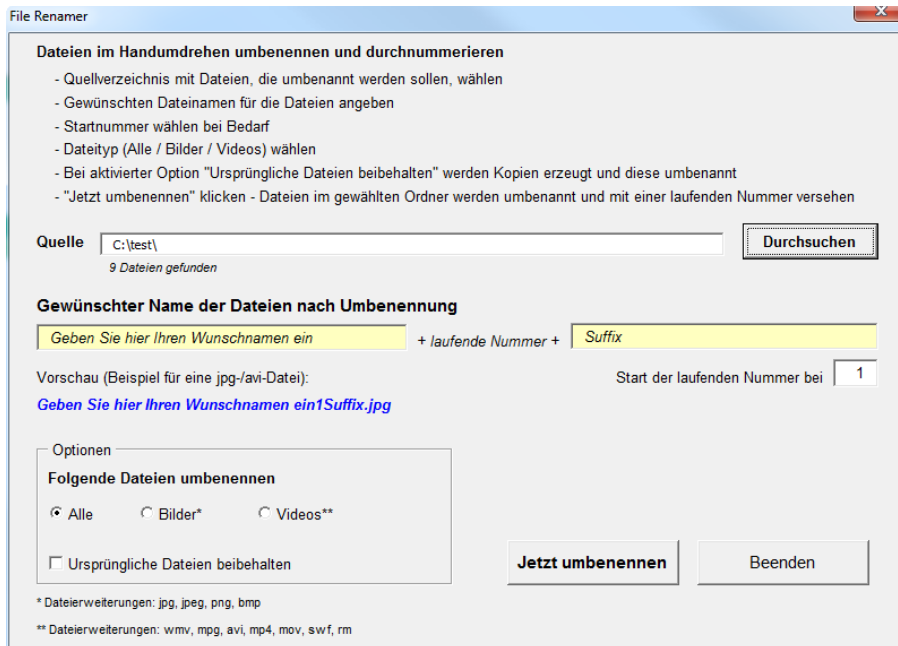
File Renamer

Dateien im Handumdrehen umbenennen und durchnummerieren

- Quellverzeichnis mit Dateien, die umbenannt werden sollen, wählen
- Gewünschten Dateinamen für die Dateien angeben
- Startnummer wählen bei Bedarf
- Dateityp (Alle / Bilder / Videos) wählen
- Bei aktivierter Option "Ursprüngliche Dateien beibehalten" werden Kopien erzeugt und diese umbenannt
- "Jetzt umbenennen" klicken - Dateien im gewählten Ordner werden umbenannt und mit einer laufenden Nummer versehen

Quelle C:\test\ Durchsuchen

9 Dateien gefunden

Gewünschter Name der Dateien nach Umbenennung

Geben Sie hier Ihren Wunschnamen ein + laufende Nummer + Suffix

Vorschau (Beispiel für eine jpg-/avi-Datei):

Start der laufenden Nummer bei 1

Geben Sie hier Ihren Wunschnamen ein1Suffix.jpg

Optionen

Folgende Dateien umbenennen

Alle Bilder* Videos**

Ursprüngliche Dateien beibehalten

Jetzt umbenennen Beenden

* Dateierweiterungen: jpg, jpeg, png, bmp

** Dateierweiterungen: wmv, mpg, avi, mp4, mov, swf, rm